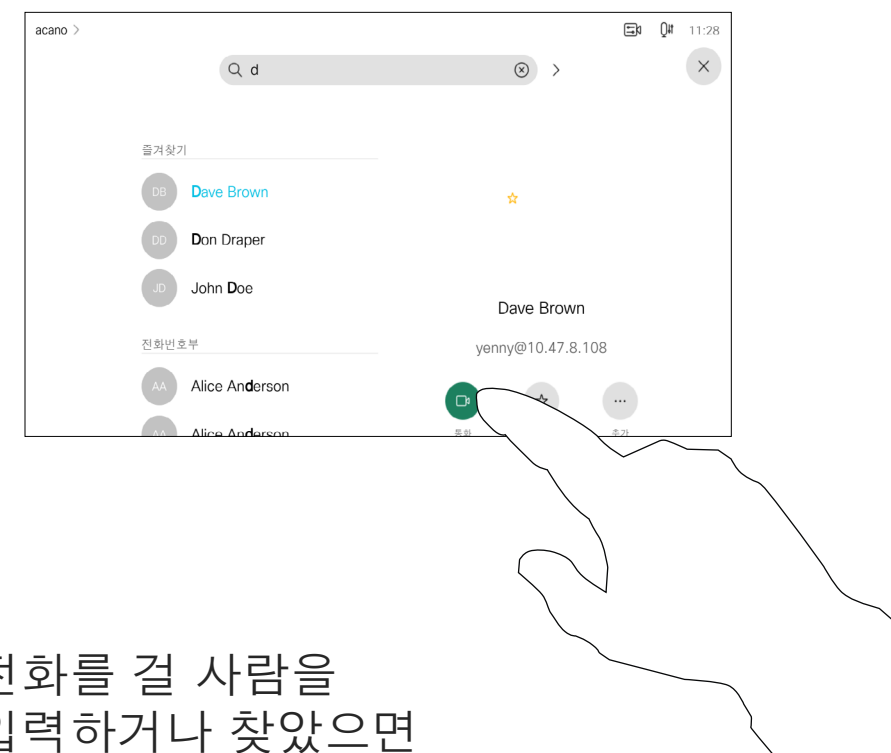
acano >

11:28

d

즐겨찾기

DB Dave Brown

DD Don Draper

JD John Doe

전화번호부

AA Alice Anderson

AA Alice Anderson

Dave Brown

yenny@10.47.8.108

통화

추가

전화를 걸 사람을
입력하거나 찾았으면